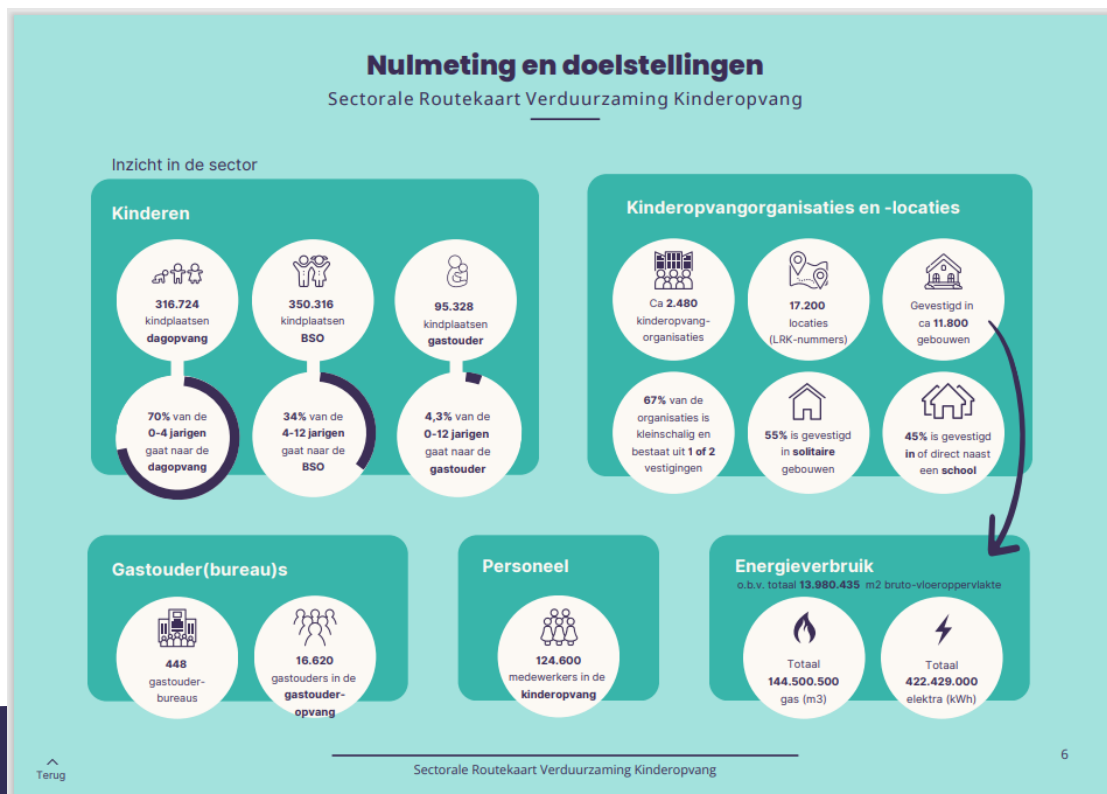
Nulmeting en doelstellingen

Sectorale Routekaart Verduurzaming Kinderopvang

Inzicht in de sector

Kinderen

316.724 kindplaatsen dagopvang

350.316 kindplaatsen BSO

95.328 kindplaatsen gastouder

70% van de 0-4 jarigen gaat naar de dagopvang

34% van de 4-12 jarigen gaat naar de BSO

4,3% van de 0-12 jarigen gaat naar de gastouder

Kinderopvangorganisaties en -locaties

Ca 2.480 kinderopvang-organisaties

17.200 locaties (LRK-nummers)

Gevestigd in ca 11.800 gebouwen

67% van de organisaties is kleinschalig en bestaat uit 1 of 2 vestigingen

55% is gevestigd in solitaire gebouwen

45% is gevestigd in of direct naast een school

Gastouder(bureau)s

448 gastouder-bureaus

16.620 gastouders in de gastouder-opvang

Personeel

124.600 medewerkers in de kinderopvang

Energieverbruik

o.b.v. totaal 13.980.435 m2 bruto-vloeroppervlakte

Totaal 144.500.500 gas (m3)

Totaal 422.429.000 elektra (kWh)

Terug

Sectorale Routekaart Verduurzaming Kinderopvang

6